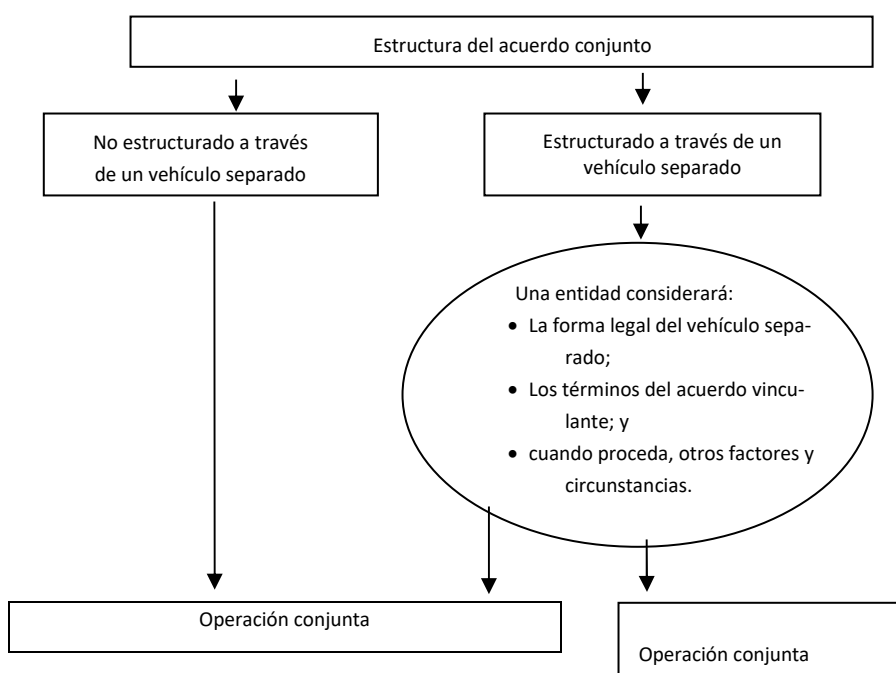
Estructura del acuerdo conjunto

No estructurado a través de un vehículo separado

Estructurado a través de un vehículo separado

Una entidad considerará:
- La forma legal del vehículo separado;
- Los términos del acuerdo vinculante; y
- cuando proceda, otros factores y circunstancias.

Operación conjunta

Operación conjunta